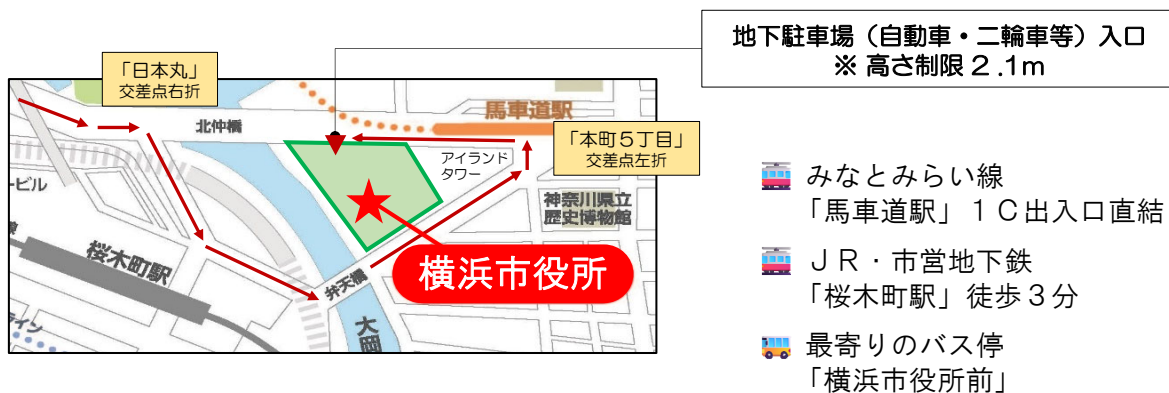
地下駐車場（自動車・二輪車等）入口
※ 高さ制限２.１m

「日本丸」
交差点右折

北仲橋

馬車道駅

「本町５丁目」
交差点左折

アイランドタワー

ービル

神奈川県立歴史博物館

桜木町駅

弁天橋

横浜市役所

大岡

イン

みなとみらい線
「馬車道駅」１Ｃ出入口直結

ＪＲ・市営地下鉄
「桜木町駅」徒歩３分

最寄りのバス停
「横浜市役所前」